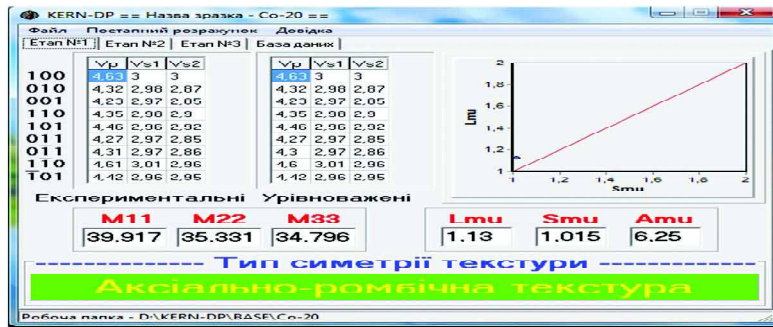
KERN-DP == Назва зразка - Co-20 ==

Файл Поетапний розрахунок Довідка

Етап №1 | Етап №2 | Етап №3 | База даних

| | Vp | Vs1 | Vs2 |
|---|---|---|---|
| 100 | 4,63 | 3 | 3 |
| 010 | 4,32 | 2,98 | 2,87 |
| 001 | 4,23 | 2,97 | 2,05 |
| 110 | 4,35 | 2,90 | 2,9 |
| 101 | 4,46 | 2,96 | 2,92 |
| 011 | 4,27 | 2,97 | 2,85 |
| 011 | 4,31 | 2,97 | 2,86 |
| 110 | 4,61 | 3,01 | 2,96 |
| 1̄01 | 4,42 | 2,96 | 2,95 |

| Vp | Vs1 | Vs2 |
|---|---|---|
| 4,63 | 3 | 3 |
| 4,32 | 2,98 | 2,87 |
| 4,23 | 2,97 | 2,05 |
| 4,35 | 2,90 | 2,9 |
| 4,46 | 2,96 | 2,92 |
| 4,27 | 2,97 | 2,85 |
| 4,3 | 2,97 | 2,86 |
| 4,6 | 3,01 | 2,96 |
| 4,42 | 2,96 | 2,95 |

2
1,8
1,6
Lmu
1,4
1,2
1
1 1,2 1,4 1,6 1,8 2
Smu

Експериментальні Урівноважені

M11 M22 M33
39.917 35.331 34.796

Lmu Smu Amu
1.13 1.015 6.25

-------------- Тип симетрії текстури --------------

Аксіально-ромбічна текстура

Робоча папка - D:\KERN-DP\BASE\Co-20